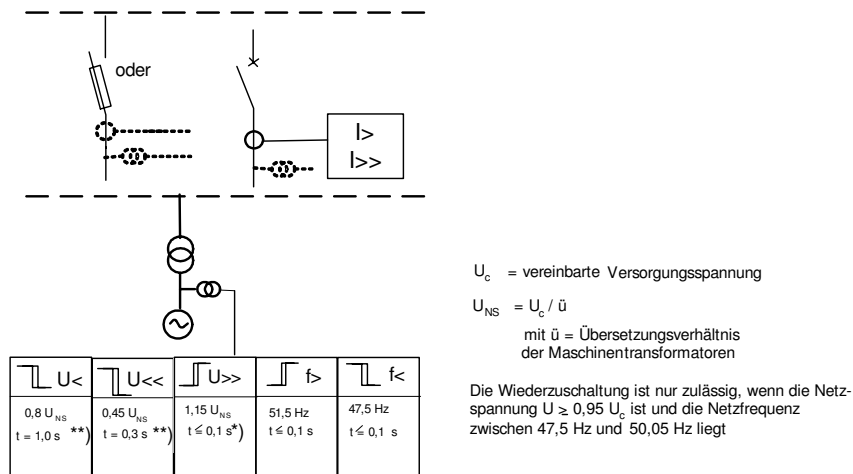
oder

I>
I>>

$U_c$ = vereinbarte Versorgungsspannung

$U_{NS}$ = $U_c$ / ü

mit ü = Übersetzungsverhältnis der Maschinentransformatoren

| U< | U<< | U>> | f> | f< |
|---|---|---|---|---|
| 0,8 $U_{NS}$ t = 1,0 s **) | 0,45 $U_{NS}$ t = 0,3 s **) | 1,15 $U_{NS}$ t ≤ 0,1 s*) | 51,5 Hz t ≤ 0,1 s | 47,5 Hz t ≤ 0,1 s |

Die Wiederzuschaltung ist nur zulässig, wenn die Netzspannung U ≥ 0,95 $U_c$ ist und die Netzfrequenz zwischen 47,5 Hz und 50,05 Hz liegt